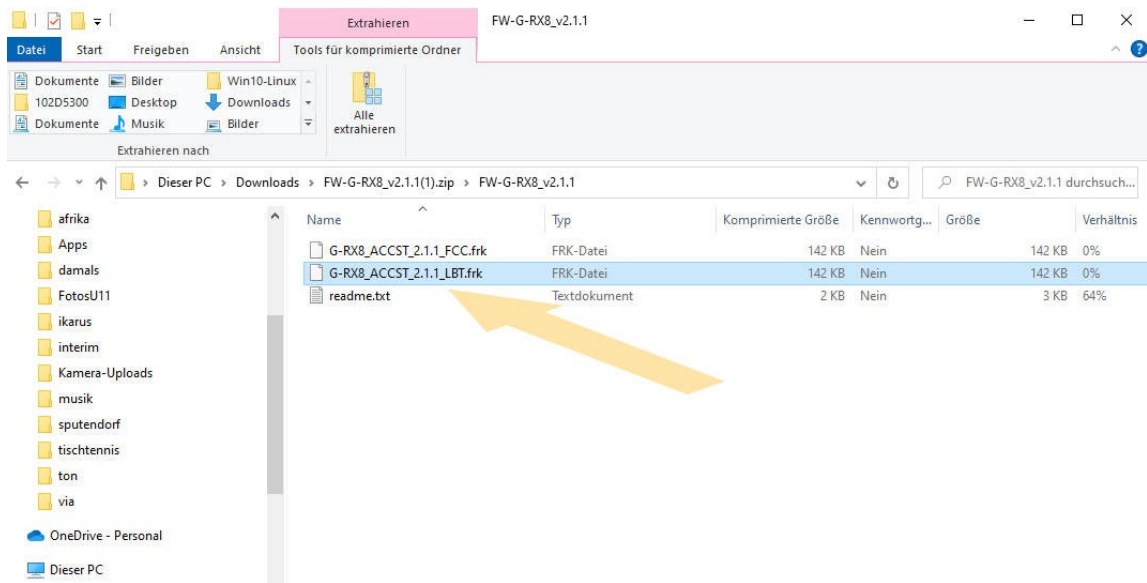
Extrahieren FW-G-RX8_v2.1.1

Datei Start Freigeben Ansicht Tools für komprimierte Ordner

Dokumente Bilder Win10-Linux
102D5300 Desktop Downloads
Dokumente Musik Bilder
Alle extrahieren
Extrahieren nach

Dieser PC > Downloads > FW-G-RX8_v2.1.1(1).zip > FW-G-RX8_v2.1.1

FW-G-RX8_v2.1.1 durchsuch...

afrika
Apps
damals
FotosU11
ikarus
interim
Kamera-Uploads
musik
sputendorf
tischtennis
ton
via
OneDrive - Personal
Dieser PC

| Name | Typ | Komprimierte Größe | Kennwortg... | Größe | Verhältnis |
|---|---|---|---|---|---|
| G-RX8_ACCST_2.1.1_FCC.frk | FRK-Datei | 142 KB | Nein | 142 KB | 0% |
| G-RX8_ACCST_2.1.1_LBT.frk | FRK-Datei | 142 KB | Nein | 142 KB | 0% |
| readme.txt | Textdokument | 2 KB | Nein | 3 KB | 64% |